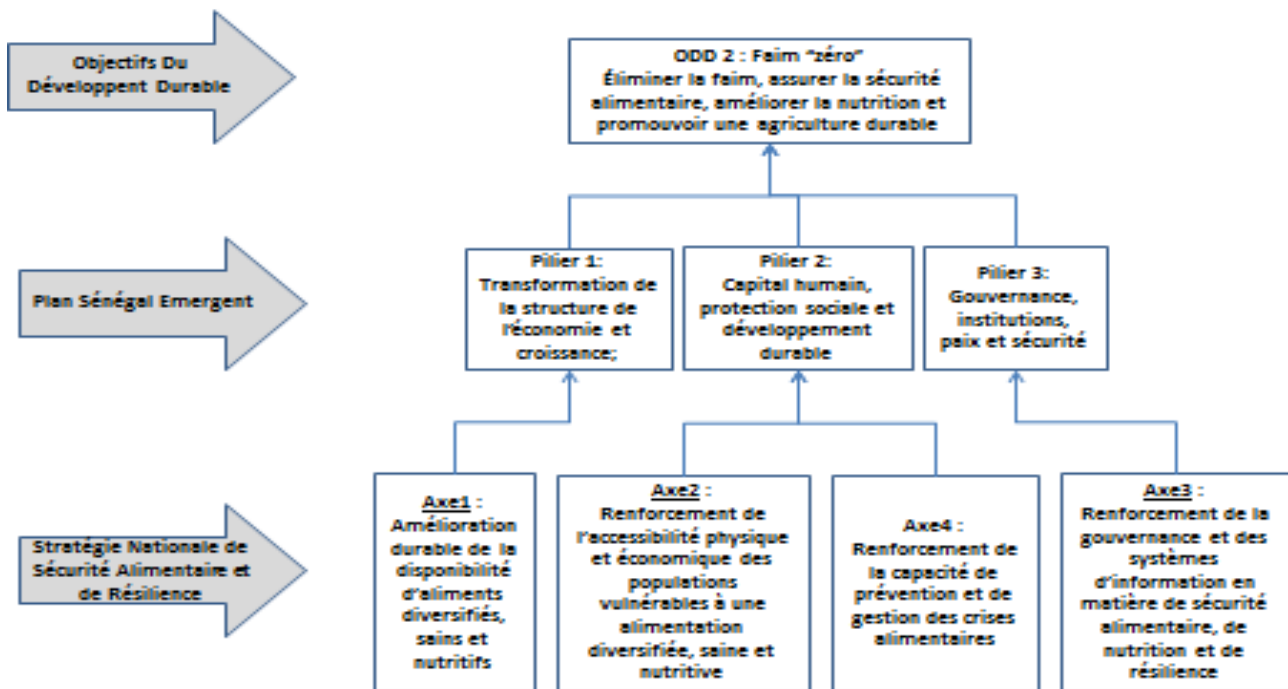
Objectifs Du Développent Durable

ODD 2 : Faim "zéro"
Éliminer la faim, assurer la sécurité alimentaire, améliorer la nutrition et promouvoir une agriculture durable

Plan Sénégal Emergent

Pilier 1: Transformation de la structure de l'économie et croissance;

Pilier 2: Capital humain, protection sociale et développement durable

Pilier 3: Gouvernance, institutions, paix et sécurité

Stratégie Nationale de Sécurité Alimentaire et de Résilience

Axe1 : Amélioration durable de la disponibilité d'aliments diversifiés, sains et nutritifs

Axe2 : Renforcement de l'accessibilité physique et économique des populations vulnérables à une alimentation diversifiée, saine et nutritive

Axe4 : Renforcement de la capacité de prévention et de gestion des crises alimentaires

Axe3 : Renforcement de la gouvernance et des systèmes d'information en matière de sécurité alimentaire, de nutrition et de résilience